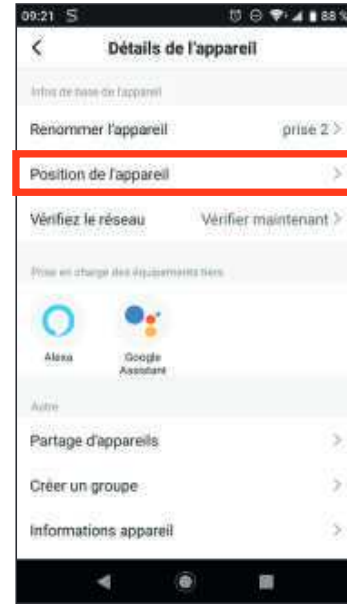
09:21 S
88 %

<
Détails de l'appareil

Infos de base de l'appareil

Renommer l'appareil
prise 2 >

Position de l'appareil
>

Vérifiez le réseau
Vérifier maintenant >

Prise en charge des équipements tiers

Alexa
Google Assistant

Autre

Partage d'appareils
>

Créer un groupe
>

Informations appareil
>